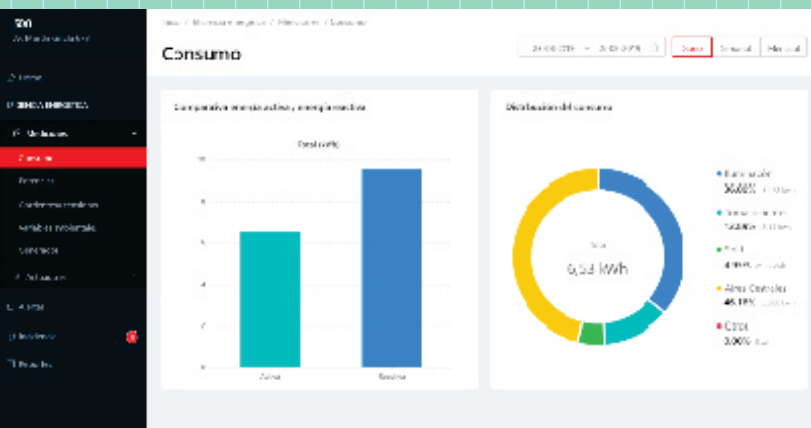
Consumo

Comparativa energía activa y energía reactiva

Total (kWh)

Activa

Reactiva

Distribución del consumo

Total

6,53 kWh

Iluminación
50,00% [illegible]

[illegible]
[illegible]% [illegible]

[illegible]
4,00% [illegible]

Aires Centrales
45,18% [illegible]

Otros
0,00% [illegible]

Inicio

EFICIENCIA ENERGÉTICA

Mediciones

Consumo

Potencia

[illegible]

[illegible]

Alertas

Incidencias

Reportes

Diario

Semanal

Mensual